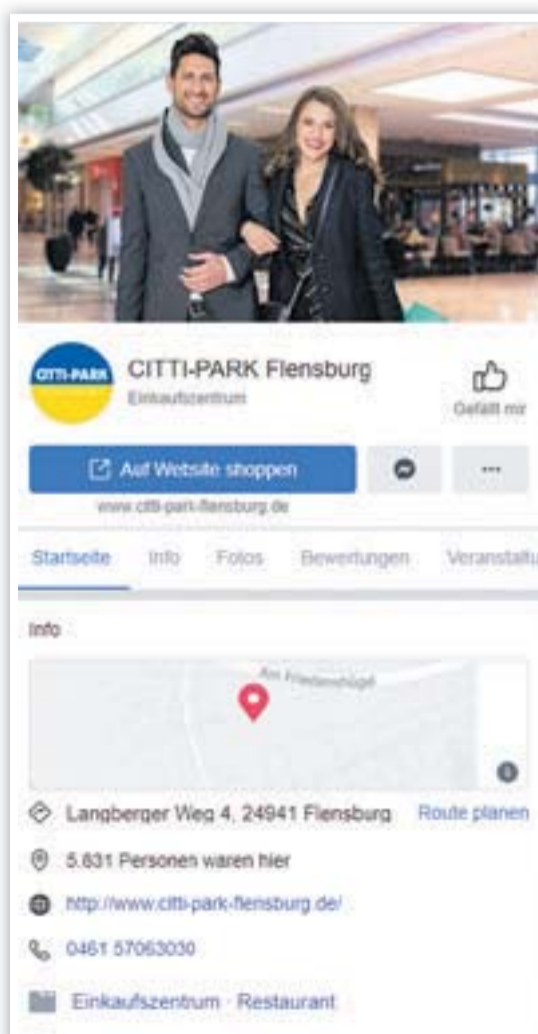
CITTI-PARK

CITTI-PARK Flensburg
Einkaufszentrum

Gefällt mir

Auf Website shoppen

...

www.citti-park-flensburg.de

Startseite Info Fotos Bewertungen Veranstaltu

Info

Am Friedenshügel

Langberger Weg 4, 24941 Flensburg Route planen

5.831 Personen waren hier

http://www.citti-park-flensburg.de/

0461 57063030

Einkaufszentrum · Restaurant